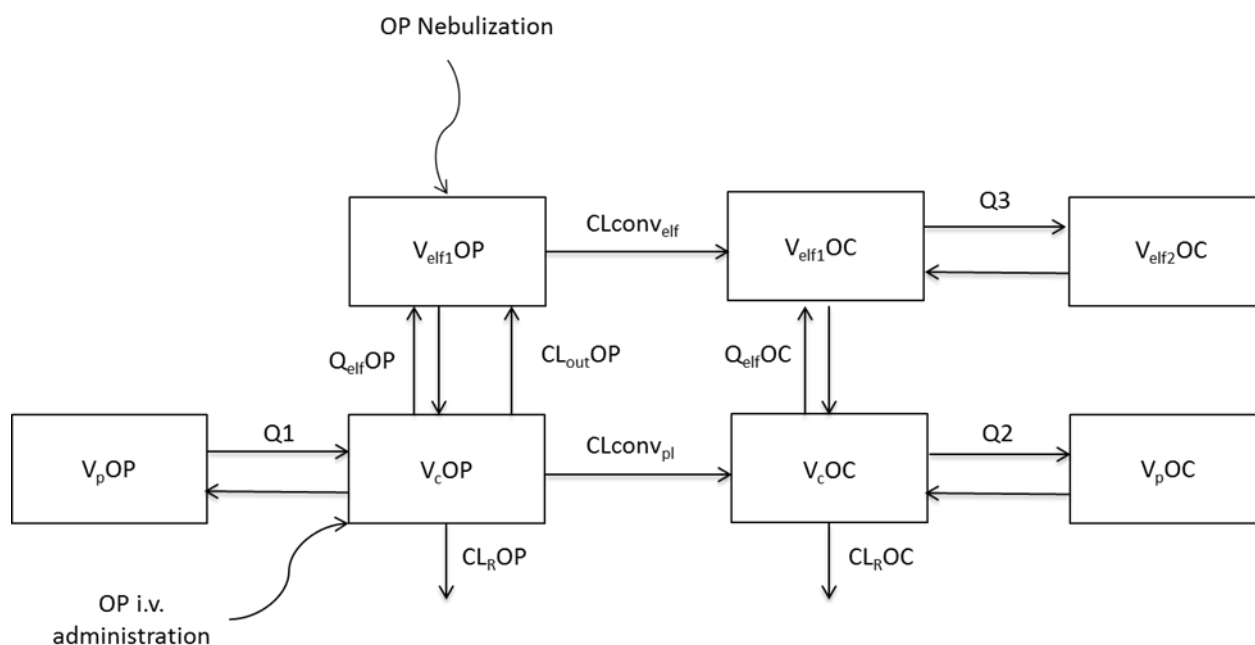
OP Nebulization

$V_{elf1}OP$

$CLconv_{elf}$

$V_{elf1}OC$

Q3

$V_{elf2}OC$

$Q_{elf}OP$

$CL_{out}OP$

$Q_{elf}OC$

$V_pOP$

Q1

$V_cOP$

$CLconv_{pl}$

$V_cOC$

Q2

$V_pOC$

$CL_ROP$

$CL_ROC$

OP i.v. administration